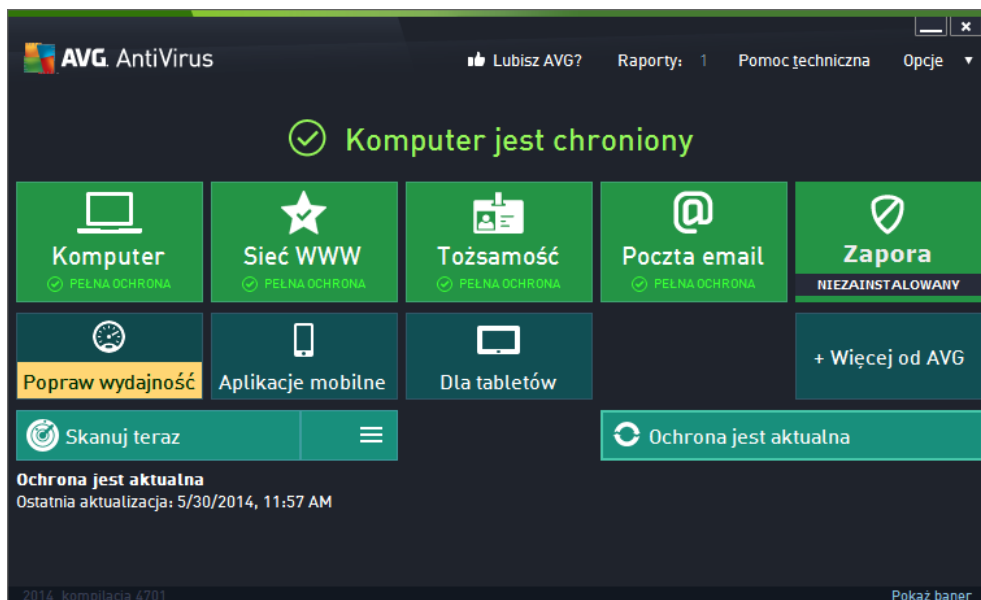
AVG. AntiVirus

Lubisz AVG? Raporty: 1 Pomoc techniczna Opcje

Komputer jest chroniony

Komputer
PEŁNA OCHRONA

Sieć WWW
PEŁNA OCHRONA

Tożsamość
PEŁNA OCHRONA

Poczta email
PEŁNA OCHRONA

Zapora
NIEZAINSTALOWANY

Popraw wydajność

Aplikacje mobilne

Dla tabletów

+ Więcej od AVG

Skanuj teraz

Ochrona jest aktualna

Ochrona jest aktualna
Ostatnia aktualizacja: 5/30/2014, 11:57 AM

2014 kompilacja 4701

Pokaż baner